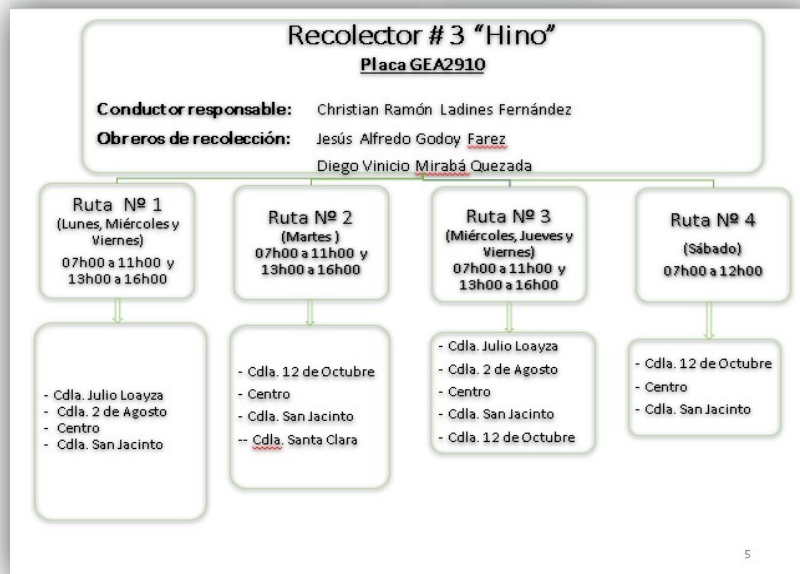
Recolector # 3 "Hino"

Placa GEA2910

Conductor responsable: Christian Ramón Ladines Fernández

Obreros de recolección: Jesús Alfredo Godoy Farez

Diego Vinicio Mirabá Quezada

Ruta Nº 1
(Lunes, Miércoles y Viernes)
07h00 a 11h00 y 13h00 a 16h00

- Cdla. Julio Loayza
- Cdla. 2 de Agosto
- Centro
- Cdla. San Jacinto

Ruta Nº 2
(Martes )
07h00 a 11h00 y 13h00 a 16h00

- Cdla. 12 de Octubre
- Centro
- Cdla. San Jacinto
-- Cdla. Santa Clara

Ruta Nº 3
(Miércoles, Jueves y Viernes)
07h00 a 11h00 y 13h00 a 16h00

- Cdla. Julio Loayza
- Cdla. 2 de Agosto
- Centro
- Cdla. San Jacinto
- Cdla. 12 de Octubre

Ruta Nº 4
(Sábado)
07h00 a 12h00

- Cdla. 12 de Octubre
- Centro
- Cdla. San Jacinto

5